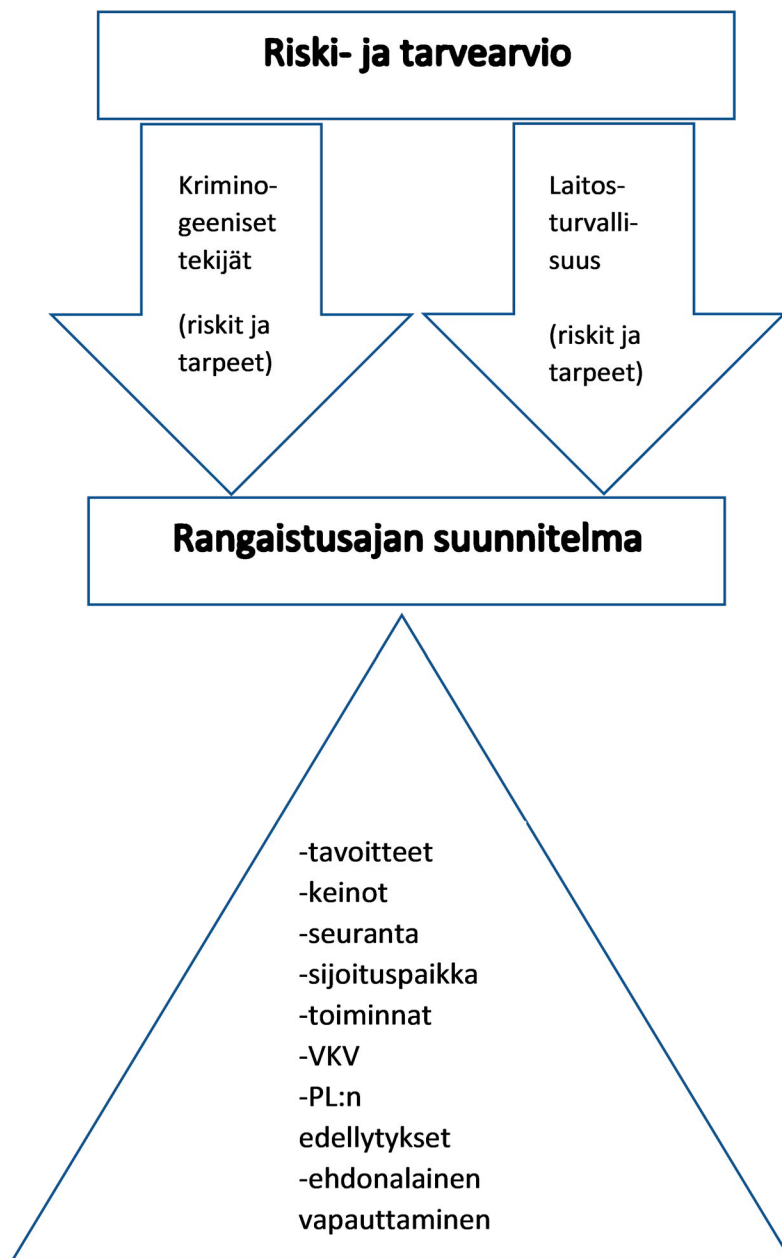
Riski- ja tarvearvio

Kriminogeeniset tekijät

(riskit ja tarpeet)

Laitosturvallisuus

(riskit ja tarpeet)

Rangaistusajan suunnitelma

-tavoitteet
-keinot
-seuranta
-sijoituspaikka
-toiminnat
-VKV
-PL:n edellytykset
-ehdonalainen vapauttaminen